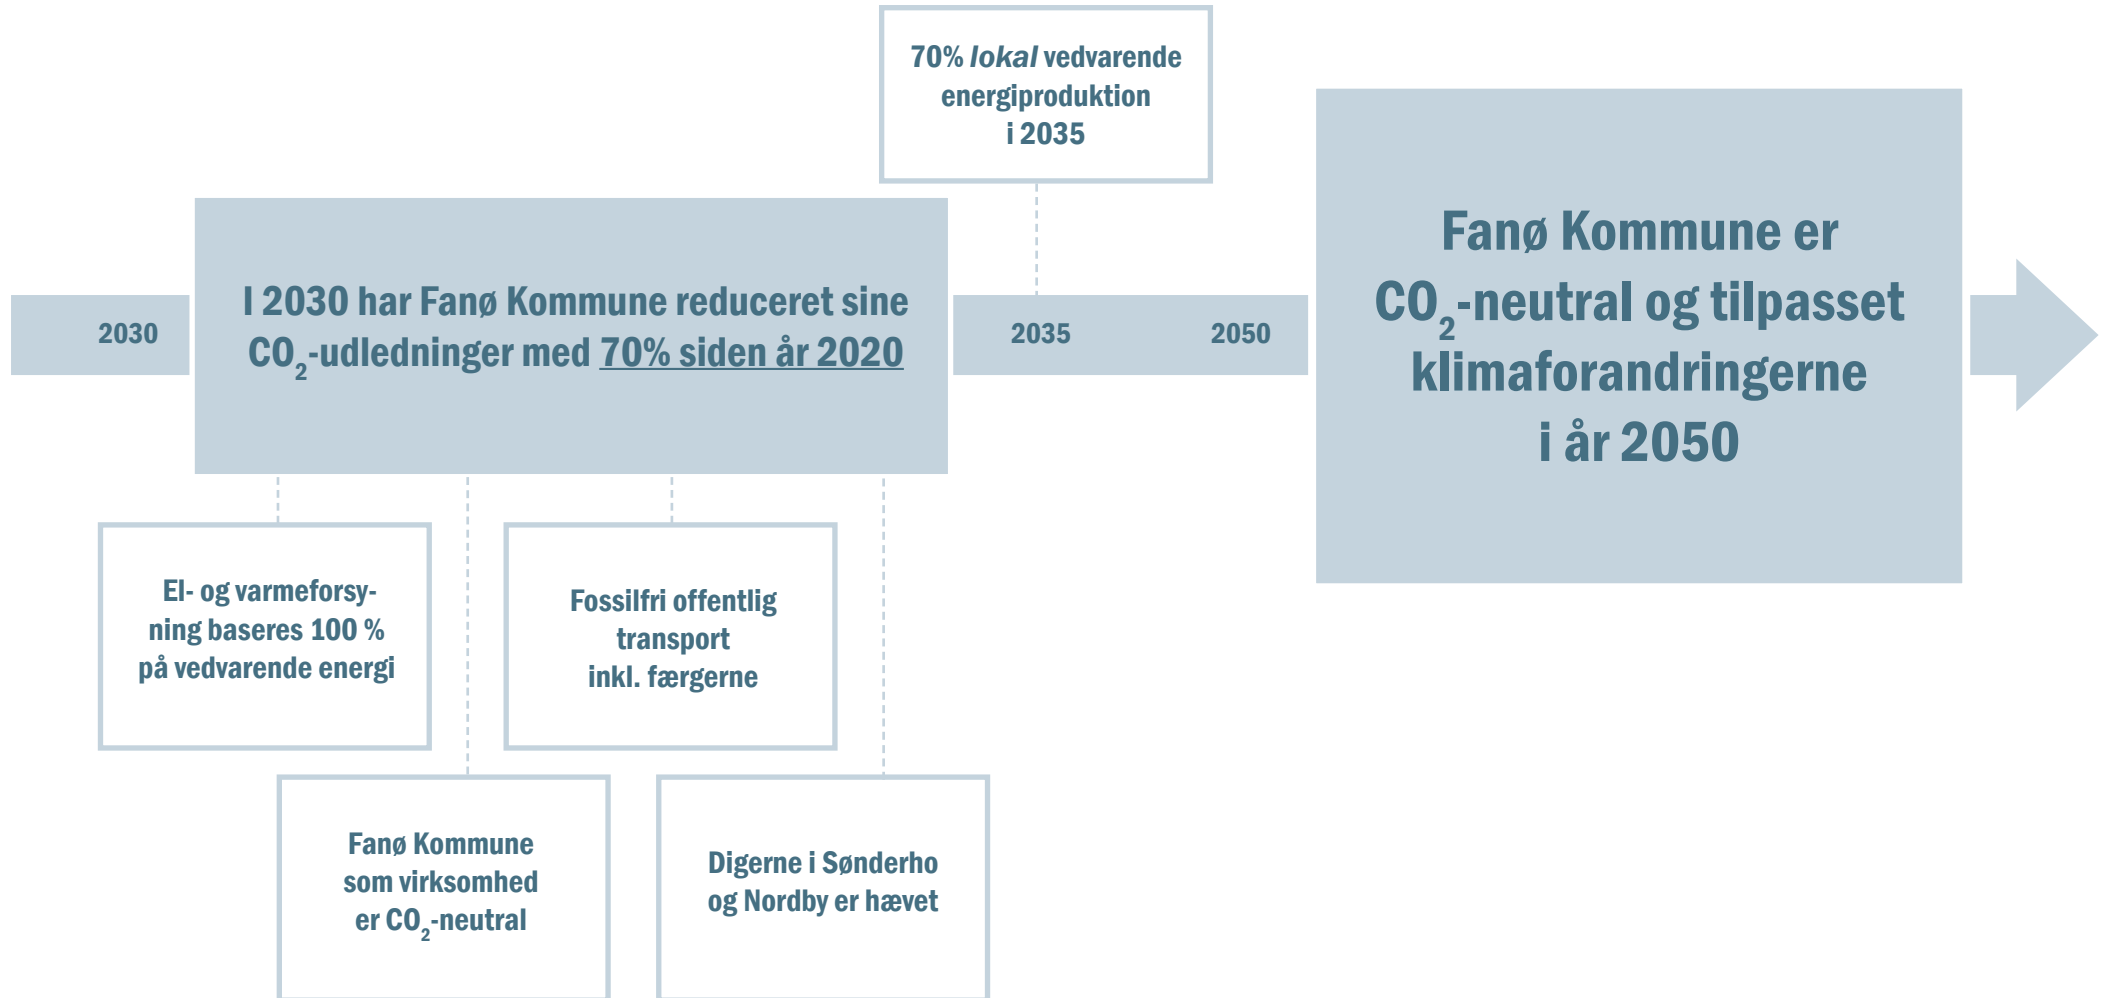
70% *lokal* vedvarende energiproduktion i 2035

2030

I 2030 har Fanø Kommune reduceret sine $CO_2$-udledninger med 70% siden år 2020

2035

2050

Fanø Kommune er $CO_2$-neutral og tilpasset klimaforandringerne i år 2050

El- og varmeforsyning baseres 100 % på vedvarende energi

Fossilfri offentlig transport inkl. færgerne

Fanø Kommune som virksomhed er $CO_2$-neutral

Digerne i Sønderho og Nordby er hævet